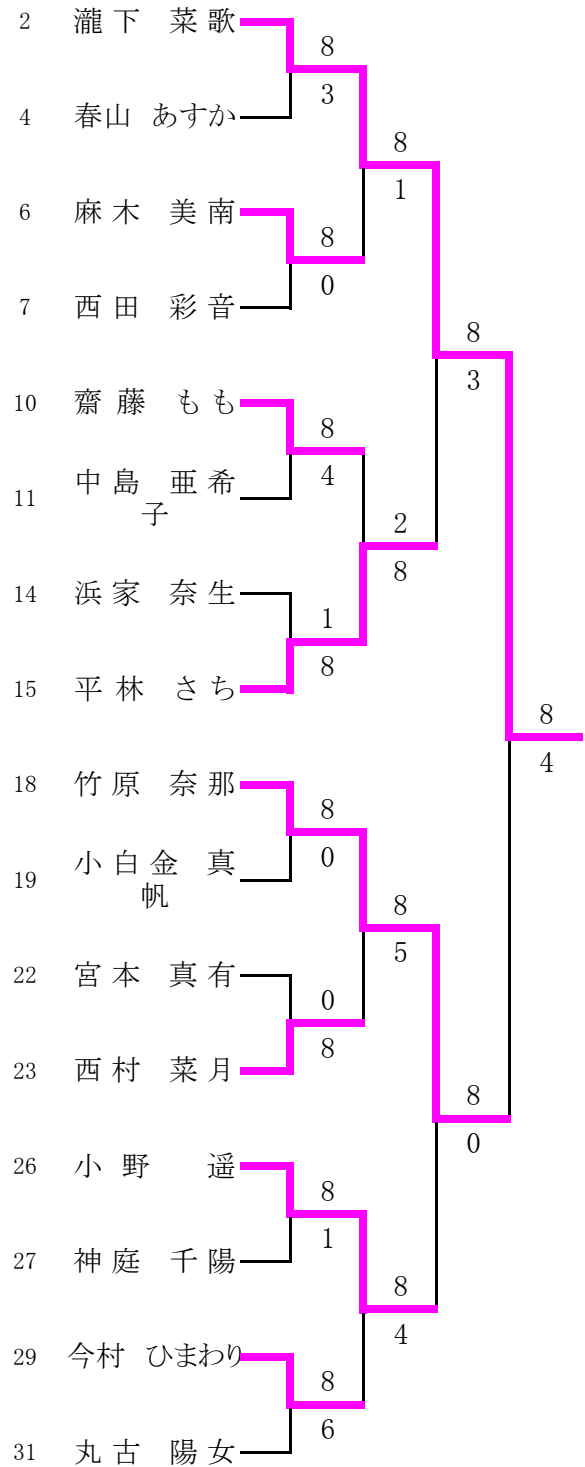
2 瀧下 菜歌
4 春山 あすか
6 麻木 美南
7 西田 彩音
10 齋藤 もも
11 中島 亜希子
14 浜家 奈生
15 平林 さち
18 竹原 奈那
19 小白金 真帆
22 宮本 真有
23 西村 菜月
26 小野 遥
27 神庭 千陽
29 今村 ひまわり
31 丸古 陽女

8
3
8
0
8
4
1
8
8
0
0
8
8
1
8
6
8
1
2
8
8
5
8
4
8
3
8
0
8
4